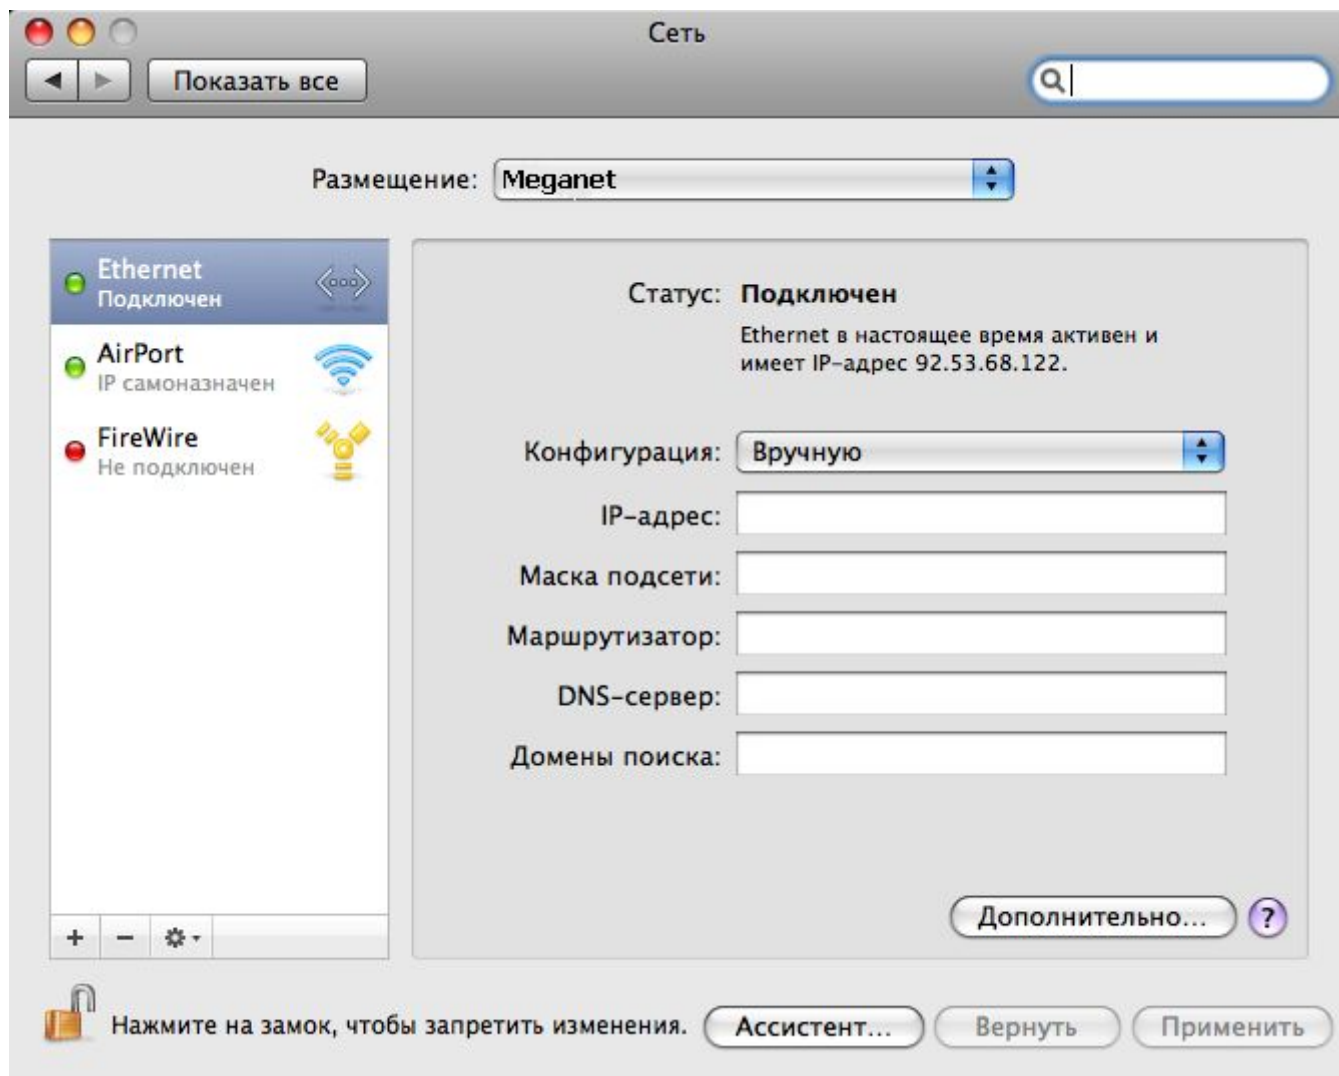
Сеть

Показать все

Размещение: Meganet

Ethernet
Подключен

AirPort
IP самоназначен

FireWire
Не подключен

+ −

Статус: Подключен

Ethernet в настоящее время активен и имеет IP-адрес 92.53.68.122.

Конфигурация: Вручную

IP-адрес:

Маска подсети:

Маршрутизатор:

DNS-сервер:

Домены поиска:

Дополнительно...

?

Нажмите на замок, чтобы запретить изменения.

Ассистент...

Вернуть

Применить